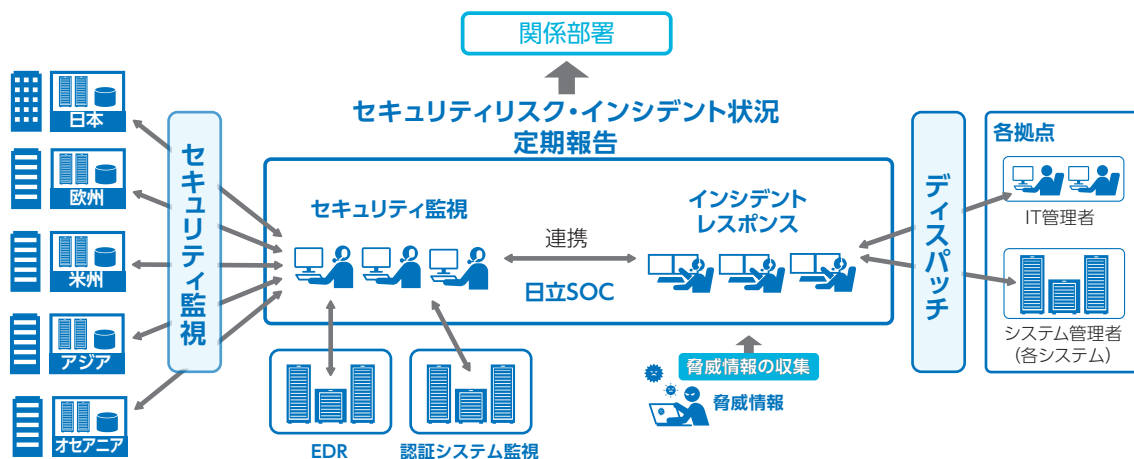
関係部署

セキュリティリスク・インシデント状況
定期報告

日本

欧州

米州

アジア

オセアニア

セキュリティ監視

セキュリティ監視

連携

インシデント
レスポンス

日立SOC

EDR

認証システム監視

脅威情報の収集

脅威情報

ディスパッチ

各拠点

IT管理者

システム管理者
(各システム)